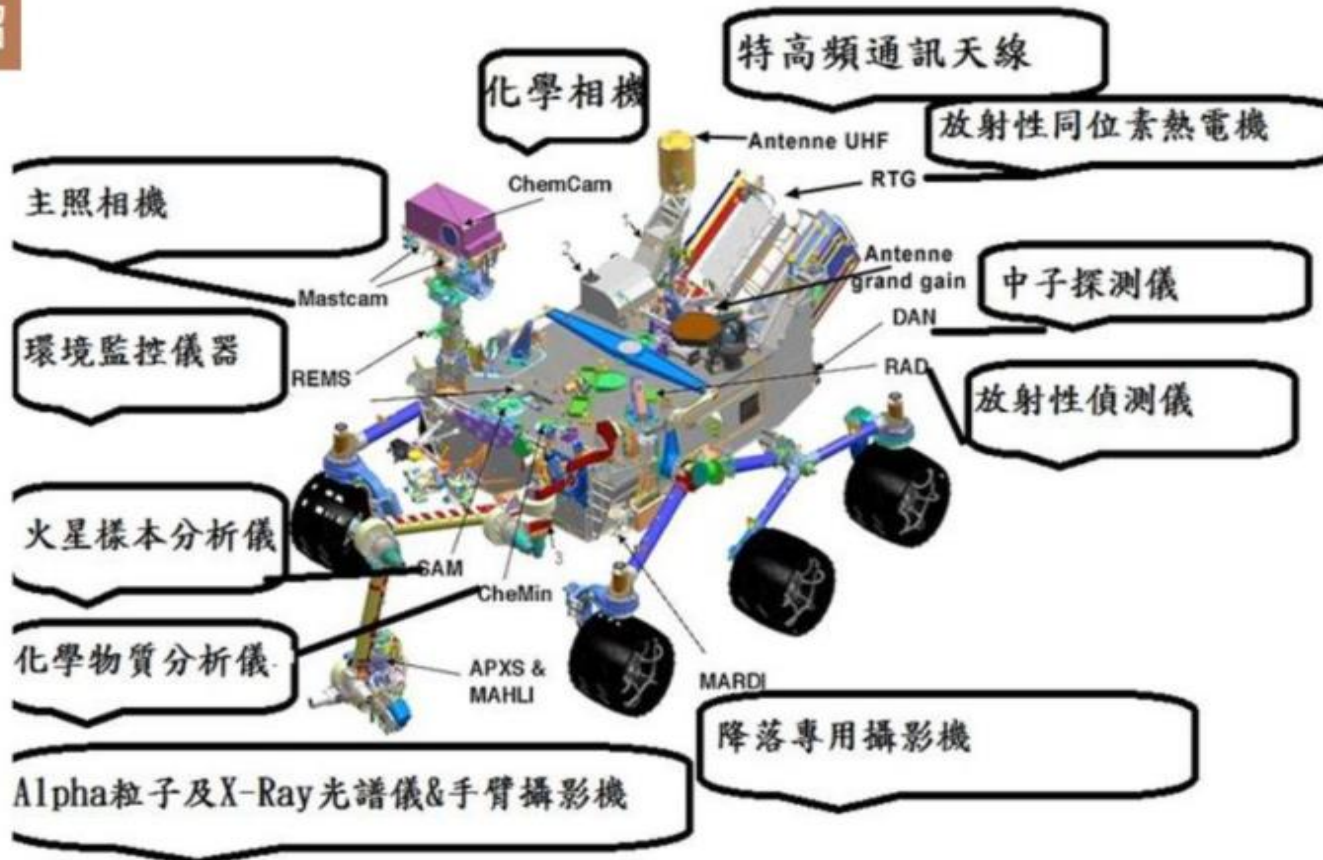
特高頻通訊天線

化學相機

Antenne UHF

放射性同位素熱電機

RTG

ChemCam

主照相機

Antenne grand gain

中子探測儀

Mastcam

DAN

環境監控儀器

REMS

RAD

放射性偵測儀

火星樣本分析儀

SAM

CheMin

化學物質分析儀

APXS & MAHLI

MARDI

降落專用攝影機

Alpha粒子及X-Ray光譜儀&手臂攝影機